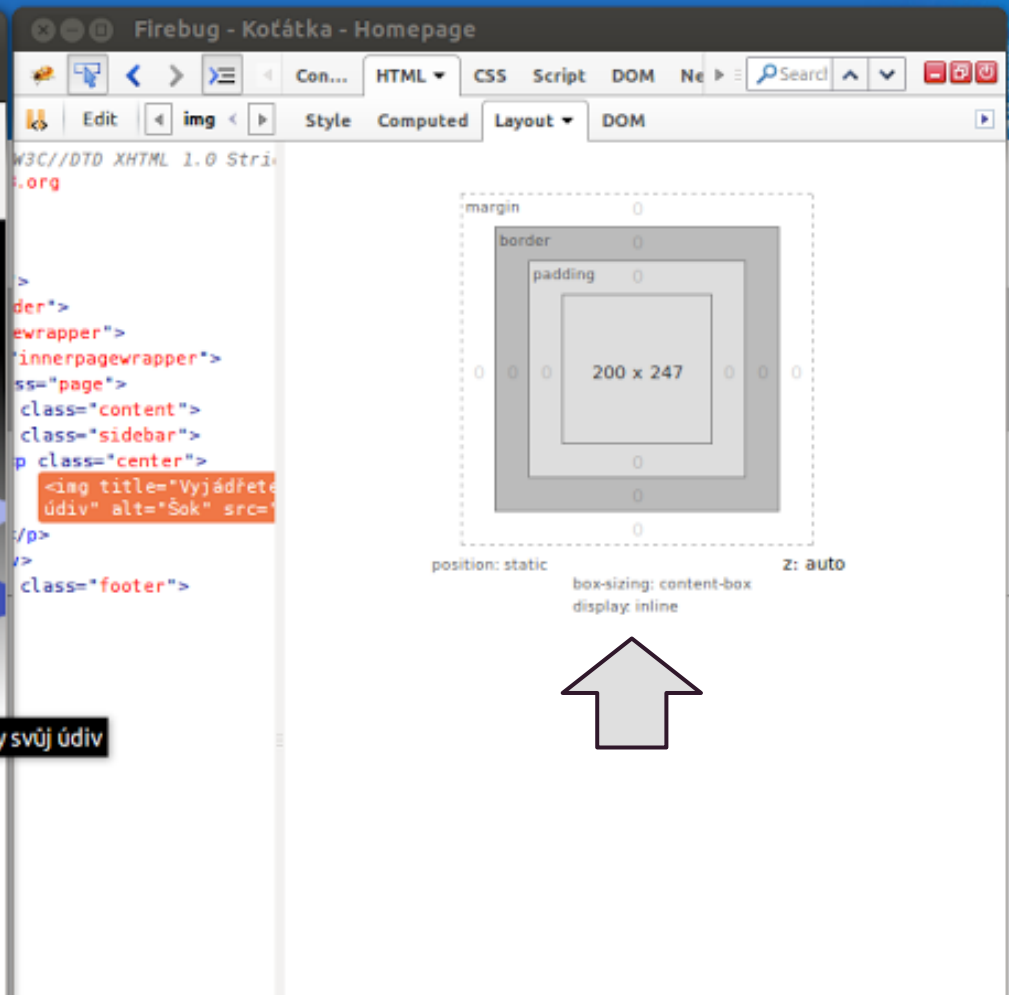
Firebug - Koťátka - Homepage

Con... HTML ▾ CSS Script DOM Ne Search

Edit img Style Computed Layout ▾ DOM

W3C//DTD XHTML 1.0 Stri
.org

>
der">
ewrapper">
"innerpagewrapper">
ss="page">
class="content">
class="sidebar">
p class="center">
<img title="Vyjádřete
údiv" alt="Šok" src="
/p>
v>
class="footer">

y svůj údiv

margin 0
border 0
padding 0
0 0 0 200 x 247 0 0 0
0
0
0

position: static
z: auto
box-sizing: content-box
display: inline